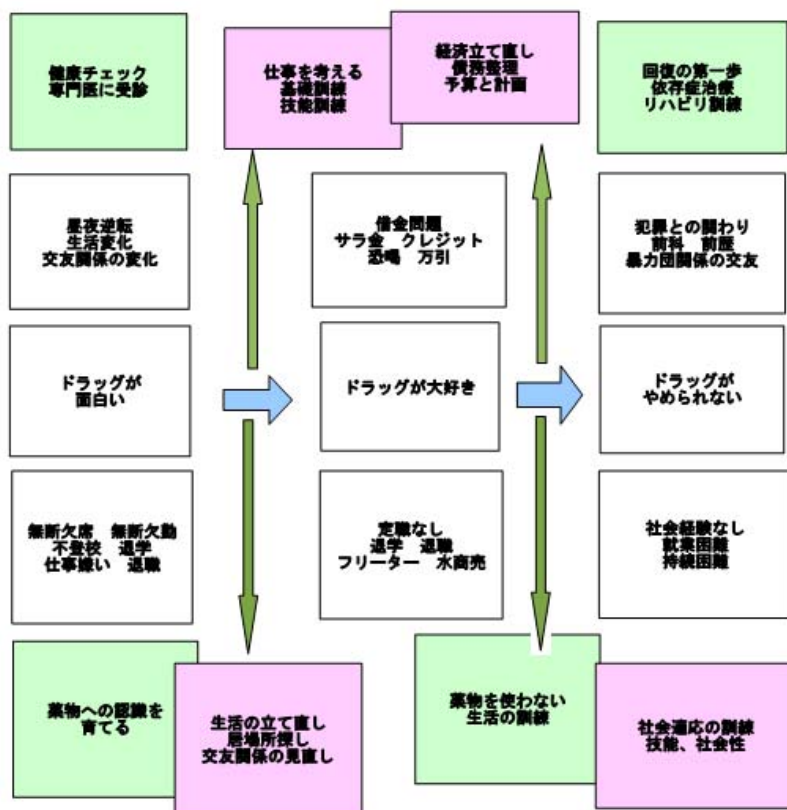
健康チェック
専門医に受診

仕事を考える
基礎訓練
技能訓練

経済立て直し
債務整理
予算と計画

回復の第一歩
依存症治療
リハビリ訓練

昼夜逆転
生活変化
交友関係の変化

借金問題
サラ金　クレジット
恐喝　万引

犯罪との関わり
前科　前歴
暴力団関係の交友

ドラッグが
面白い

ドラッグが大好き

ドラッグが
やめられない

無断欠席　無断欠勤
不登校　退学
仕事嫌い　退職

定職なし
退学　退職
フリーター　水商売

社会経験なし
就業困難
持続困難

薬物への認識を
育てる

生活の立て直し
居場所探し
交友関係の見直し

薬物を使わない
生活の訓練

社会適応の訓練
技能、社会性